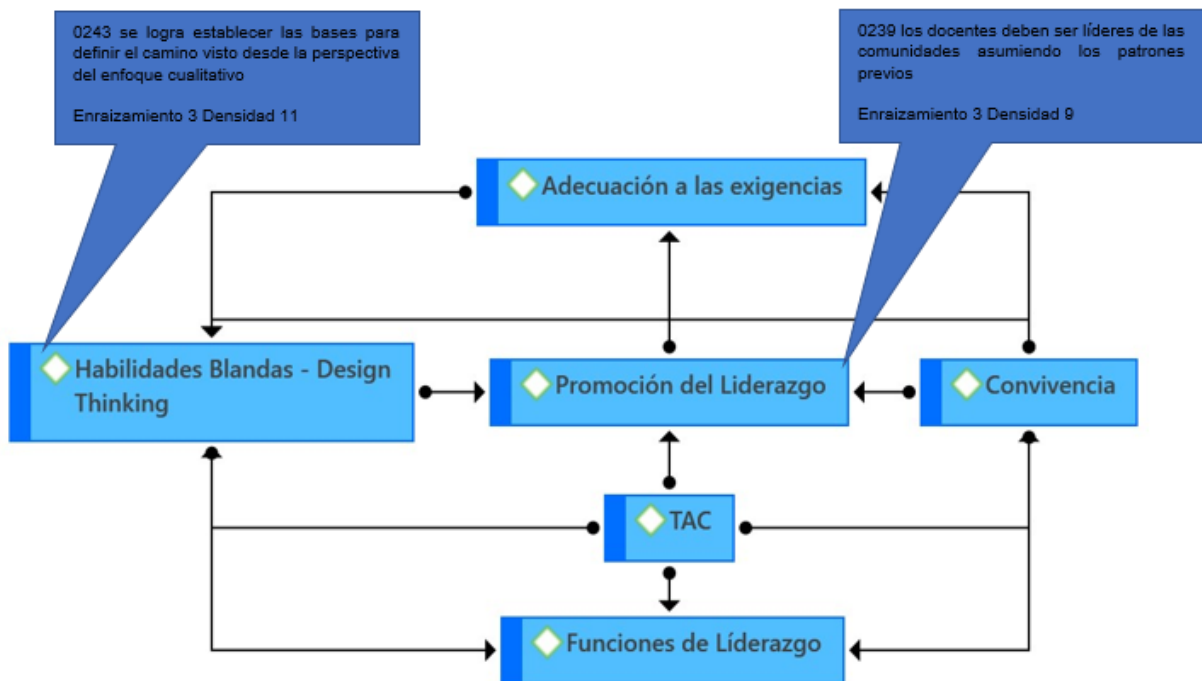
0243 se logra establecer las bases para definir el camino visto desde la perspectiva del enfoque cualitativo

Enraizamiento 3 Densidad 11

0239 los docentes deben ser líderes de las comunidades asumiendo los patrones previos

Enraizamiento 3 Densidad 9

Adecuación a las exigencias

Habilidades Blandas - Design Thinking

Promoción del Liderazgo

Convivencia

TAC

Funciones de Líderazgo